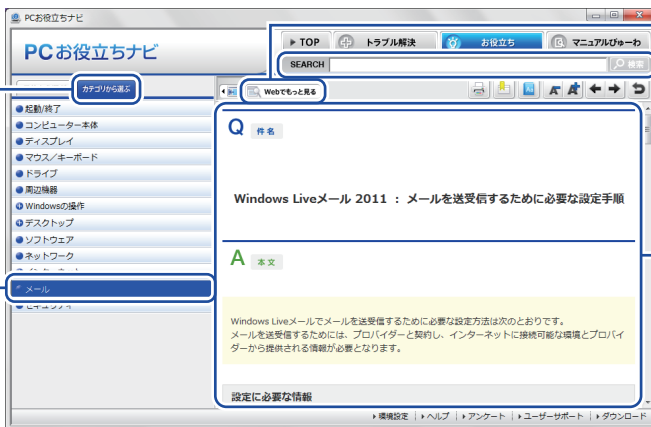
PCお役立ちナビ

PCお役立ちナビ

TOP
トラブル解決
お役立ち
マニュアルびゅーわ
SEARCH
検索

カテゴリから選ぶ
Webでもっと見る

起動/終了
コンピューター本体
ディスプレイ
マウス/キーボード
ドライブ
周辺機器
Windowsの操作
デスクトップ
ソフトウェア
ネットワーク
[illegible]
メール
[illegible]

Q 件名

Windows Liveメール 2011 ： メールを送受信するために必要な設定手順

A 本文

Windows Liveメールでメールを送受信するために必要な設定方法は次のとおりです。
メールを送受信するためには、プロバイダーと契約し、インターネットに接続可能な環境とプロバイダーから提供される情報が必要となります。

設定に必要な情報

環境設定 | ヘルプ | アンケート | ユーザーサポート | ダウンロード